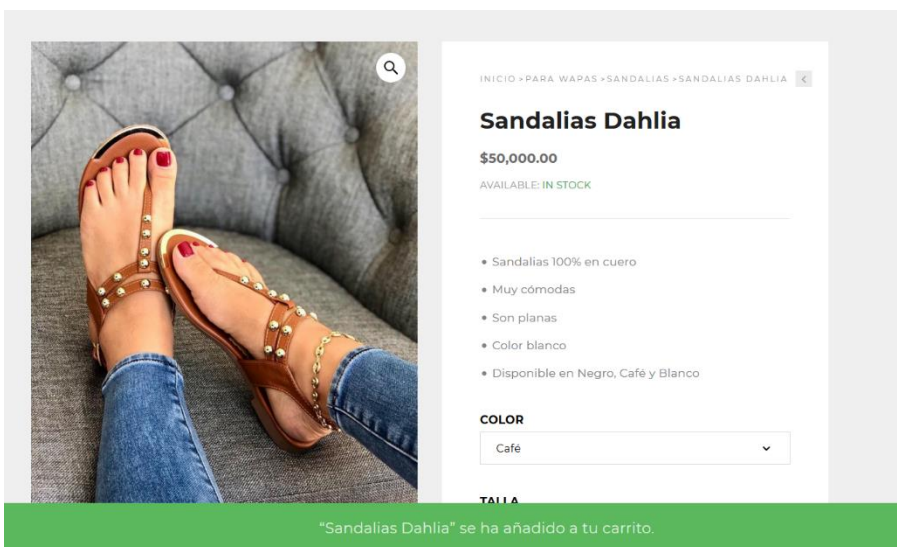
INICIO > PARA WAPAS > SANDALIAS > SANDALIAS DAHLIA

Sandalias Dahlia

$50,000.00

AVAILABLE: IN STOCK

• Sandalias 100% en cuero
• Muy cómodas
• Son planas
• Color blanco
• Disponible en Negro, Café y Blanco

COLOR

Café

TALLA

“Sandalias Dahlia” se ha añadido a tu carrito.